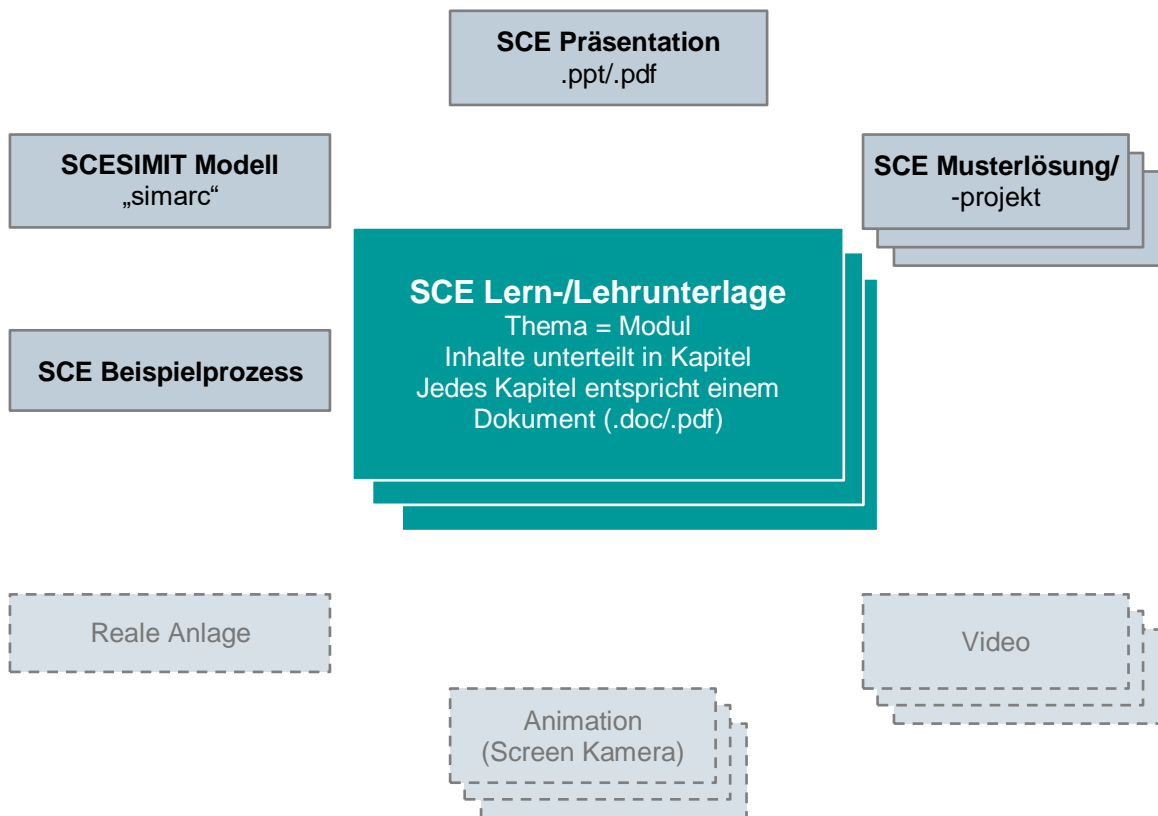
SCE Präsentation
.ppt/.pdf

SCESIMIT Modell
„simarc“

SCE Musterlösung/
-projekt

SCE Lern-/Lehrunterlage
Thema = Modul
Inhalte unterteilt in Kapitel
Jedes Kapitel entspricht einem Dokument (.doc/.pdf)

SCE Beispielprozess

Reale Anlage

Video

Animation
(Screen Kamera)